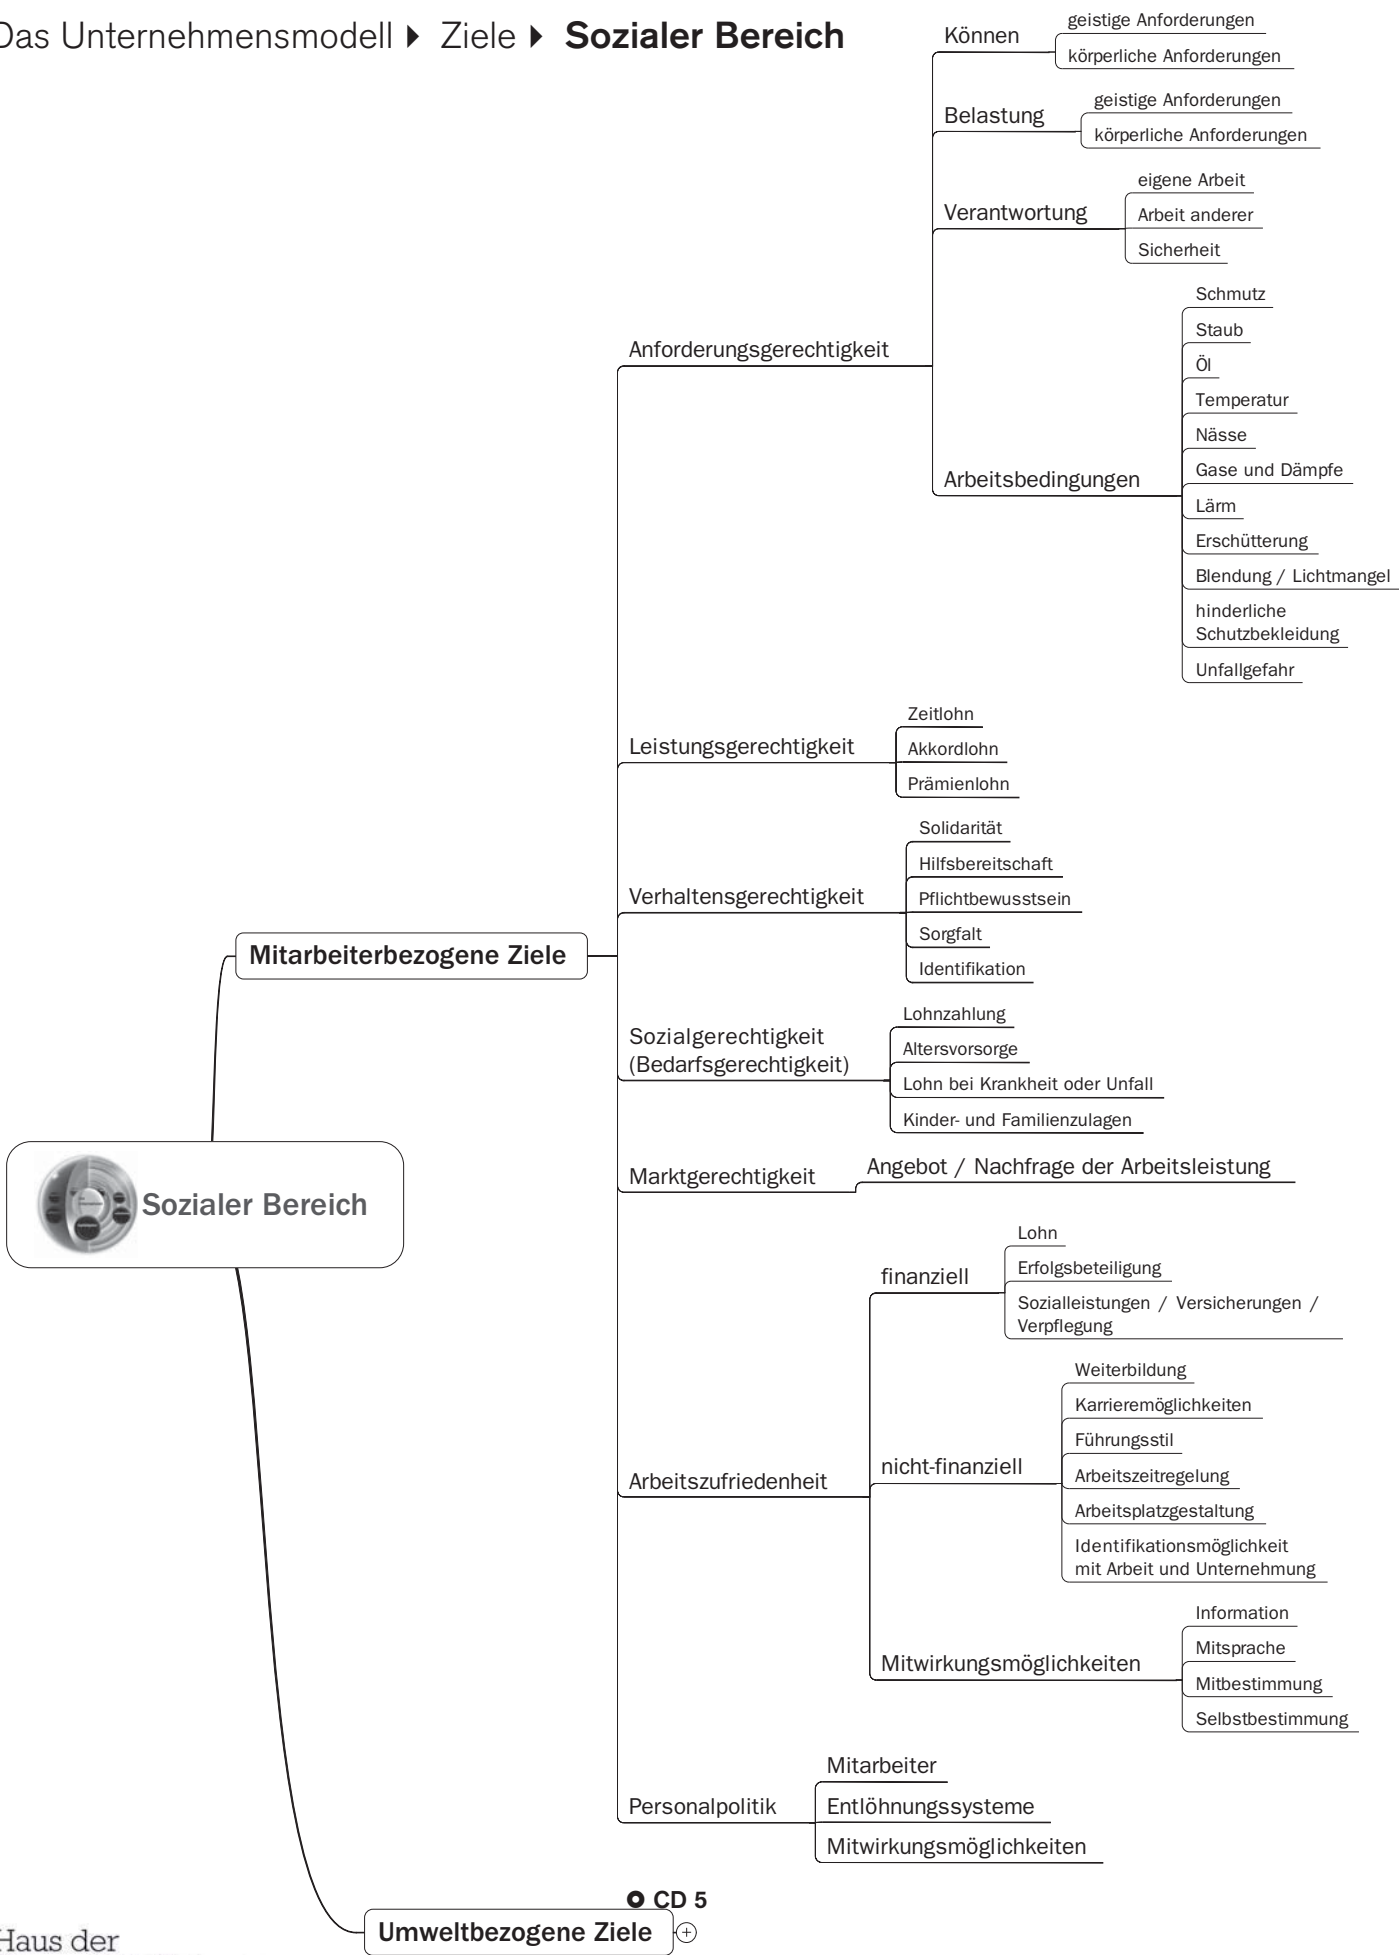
Das Unternehmensmodell ▸ Ziele ▸ **Sozialer Bereich**

Sozialer Bereich

Mitarbeiterbezogene Ziele

Anforderungsgerechtigkeit

Können
geistige Anforderungen
körperliche Anforderungen

Belastung
geistige Anforderungen
körperliche Anforderungen

Verantwortung
eigene Arbeit
Arbeit anderer
Sicherheit

Arbeitsbedingungen
Schmutz
Staub
Öl
Temperatur
Nässe
Gase und Dämpfe
Lärm
Erschütterung
Blendung / Lichtmangel
hinderliche Schutzbekleidung
Unfallgefahr

Leistungsgerechtigkeit
Zeitlohn
Akkordlohn
Prämienlohn

Verhaltensgerechtigkeit
Solidarität
Hilfsbereitschaft
Pflichtbewusstsein
Sorgfalt
Identifikation

Sozialgerechtigkeit (Bedarfsgerechtigkeit)
Lohnzahlung
Altersvorsorge
Lohn bei Krankheit oder Unfall
Kinder- und Familienzulagen

Marktgerechtigkeit
Angebot / Nachfrage der Arbeitsleistung

Arbeitszufriedenheit

finanziell
Lohn
Erfolgsbeteiligung
Sozialleistungen / Versicherungen / Verpflegung

nicht-finanziell
Weiterbildung
Karrieremöglichkeiten
Führungsstil
Arbeitszeitregelung
Arbeitsplatzgestaltung
Identifikationsmöglichkeit mit Arbeit und Unternehmung

Mitwirkungsmöglichkeiten
Information
Mitsprache
Mitbestimmung
Selbstbestimmung

Personalpolitik
Mitarbeiter
Entlöhnungssysteme
Mitwirkungsmöglichkeiten

CD 5

Umweltbezogene Ziele

Haus der